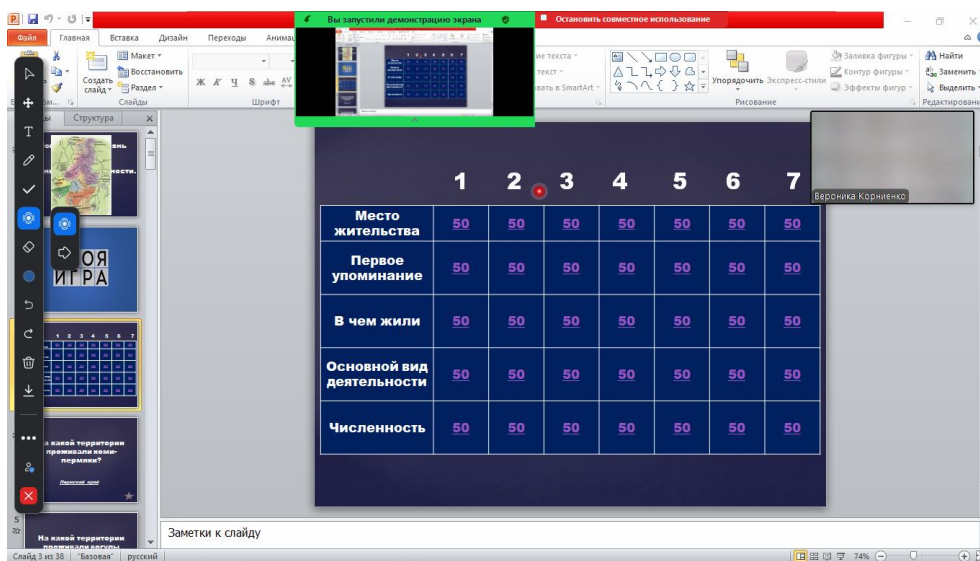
Вы запустили демонстрацию экрана
Остановить совместное использование

Файл Главная Вставка Дизайн Переходы Анимац

Макет
Восстановить
Создать слайд
Раздел
Слайды
Шрифт
Ж К Ч S abc AV
Упорядочить Экспресс-стили
Заливка фигуры
Контур фигуры
Эффекты фигур
Рисование
Найти
Заменить
Выделить
Редактирование
Структура

ОЯ
ИГРА

На какой территории проживали коми-пермяки?
Пермский край

На какой территории проживали вогулы

Вероника Корниенко

| | 1 | 2 | 3 | 4 | 5 | 6 | 7 |
|---|---|---|---|---|---|---|---|
| Место жительства | 50 | 50 | 50 | 50 | 50 | 50 | 50 |
| Первое упоминание | 50 | 50 | 50 | 50 | 50 | 50 | 50 |
| В чем жили | 50 | 50 | 50 | 50 | 50 | 50 | 50 |
| Основной вид деятельности | 50 | 50 | 50 | 50 | 50 | 50 | 50 |
| Численность | 50 | 50 | 50 | 50 | 50 | 50 | 50 |

Заметки к слайду

Слайд 3 из 38 "Базовая" русский 74%